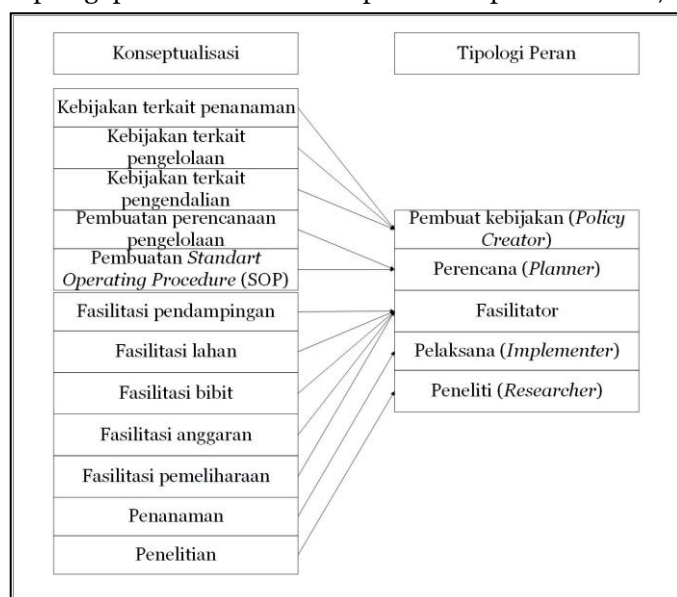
Konseptualisasi

Kebijakan terkait penanaman

Kebijakan terkait pengelolaan

Kebijakan terkait pengendalian

Pembuatan perencanaan pengelolaan

Pembuatan *Standart Operating Procedure* (SOP)

Fasilitasi pendampingan

Fasilitasi lahan

Fasilitasi bibit

Fasilitasi anggaran

Fasilitasi pemeliharaan

Penanaman

Penelitian

Tipologi Peran

Pembuat kebijakan (*Policy Creator*)

Perencana (*Planner*)

Fasilitator

Pelaksana (*Implementer*)

Peneliti (*Researcher*)